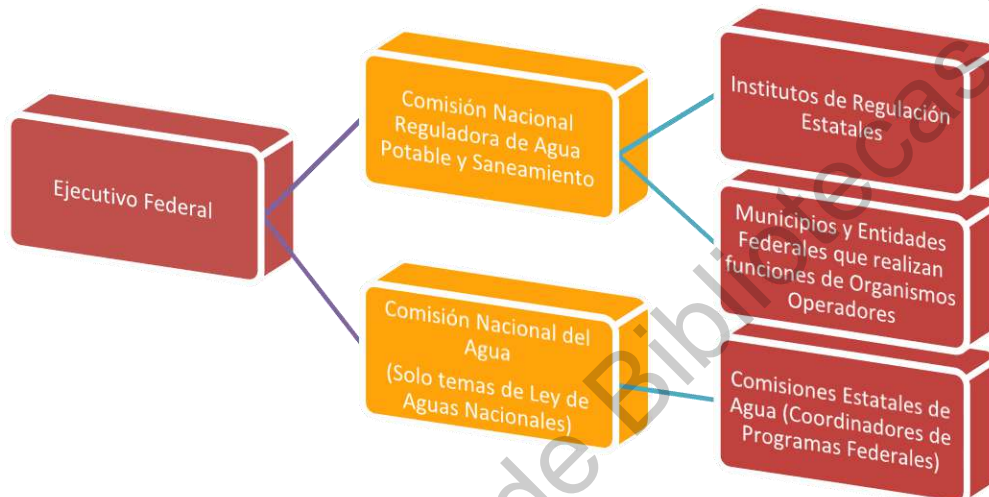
Ejecutivo Federal

Comisión Nacional Reguladora de Agua Potable y Saneamiento

Comisión Nacional del Agua
(Solo temas de Ley de Aguas Nacionales)

Institutos de Regulación Estatales

Municipios y Entidades Federales que realizan funciones de Organismos Operadores

Comisiones Estatales de Agua (Coordinadores de Programas Federales)

de Bibliotecas